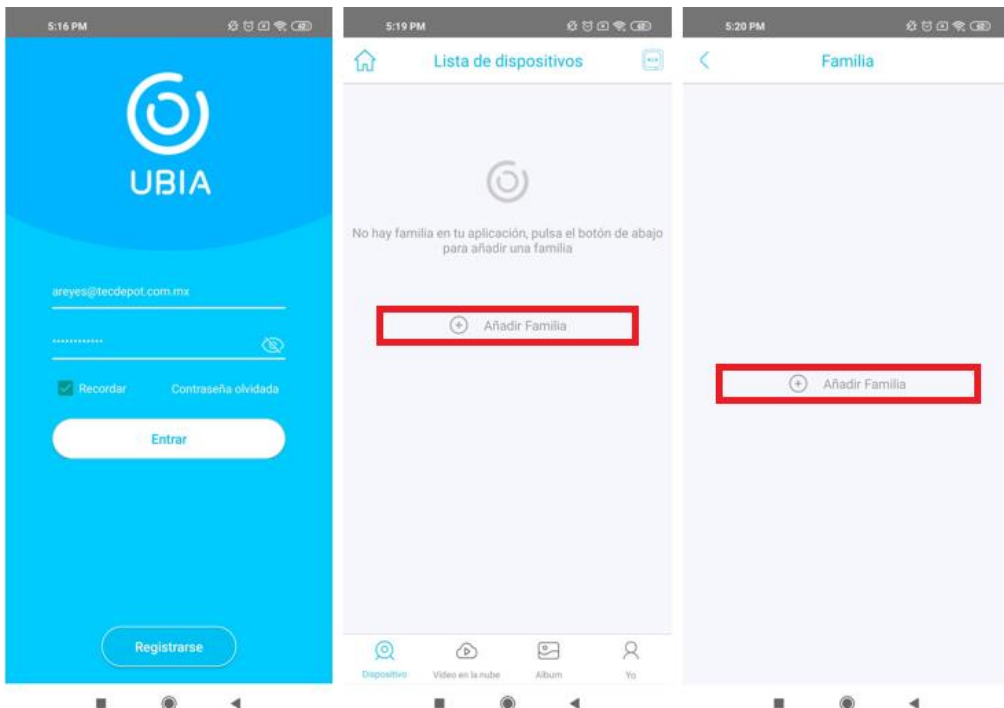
5:16 PM

UBIA

areyes@tecdepot.com.mx

••••••••••••

Recordar

Contraseña olvidada

Entrar

Registrarse

5:19 PM

Lista de dispositivos

No hay familia en tu aplicación, pulsa el botón de abajo para añadir una familia

Añadir Familia

Dispositivo

Video en la nube

Album

Yo

5:20 PM

Familia

Añadir Familia